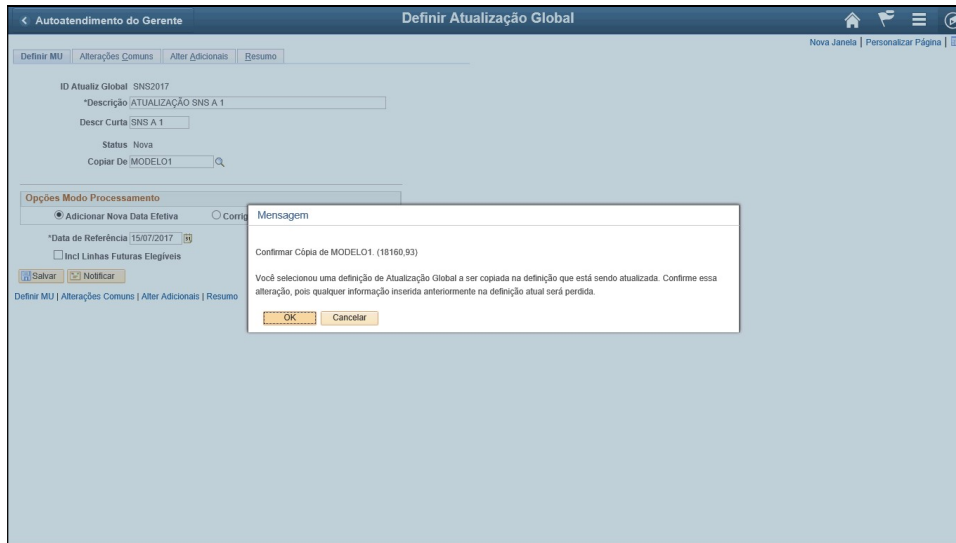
< Autoatendimento do Gerente

Definir Atualização Global

Nova Janela | Personalizar Página |

Definir MU | Alterações Comuns | Alter Adicionais | Resumo

ID Atualiz Global SNS2017

*Descrição ATUALIZAÇÃO SNS A 1

Descr Curta SNS A 1

Status Nova

Copiar De MODELO1

Opções Modo Processamento

Adicionar Nova Data Efetiva

Corrig

*Data de Referência 15/07/2017

Incl Linhas Futuras Elegíveis

Salvar

Notificar

Definir MU | Alterações Comuns | Alter Adicionais | Resumo

Mensagem

Confirmar Cópia de MODELO1. (18160,93)

Você selecionou uma definição de Atualização Global a ser copiada na definição que está sendo atualizada. Confirme essa alteração, pois qualquer informação inserida anteriormente na definição atual será perdida.

OK

Cancelar